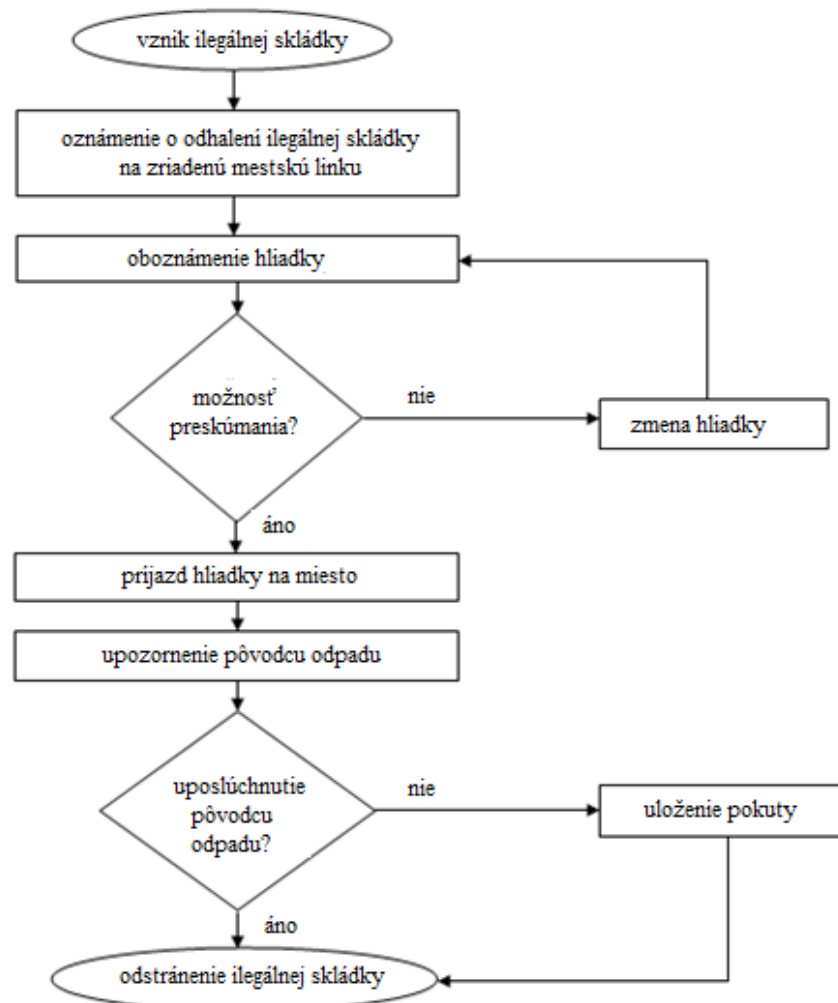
vznik ilegálnej skládky

oznámenie o odhalení ilegálnej skládky na zriadenú mestskú linku

oboznámenie hliadky

možnosť preskúmania?

nie

zmena hliadky

áno

príjazd hliadky na miesto

upozornenie pôvodcu odpadu

uposlúchnutie pôvodcu odpadu?

nie

uloženie pokuty

áno

odstránenie ilegálnej skládky